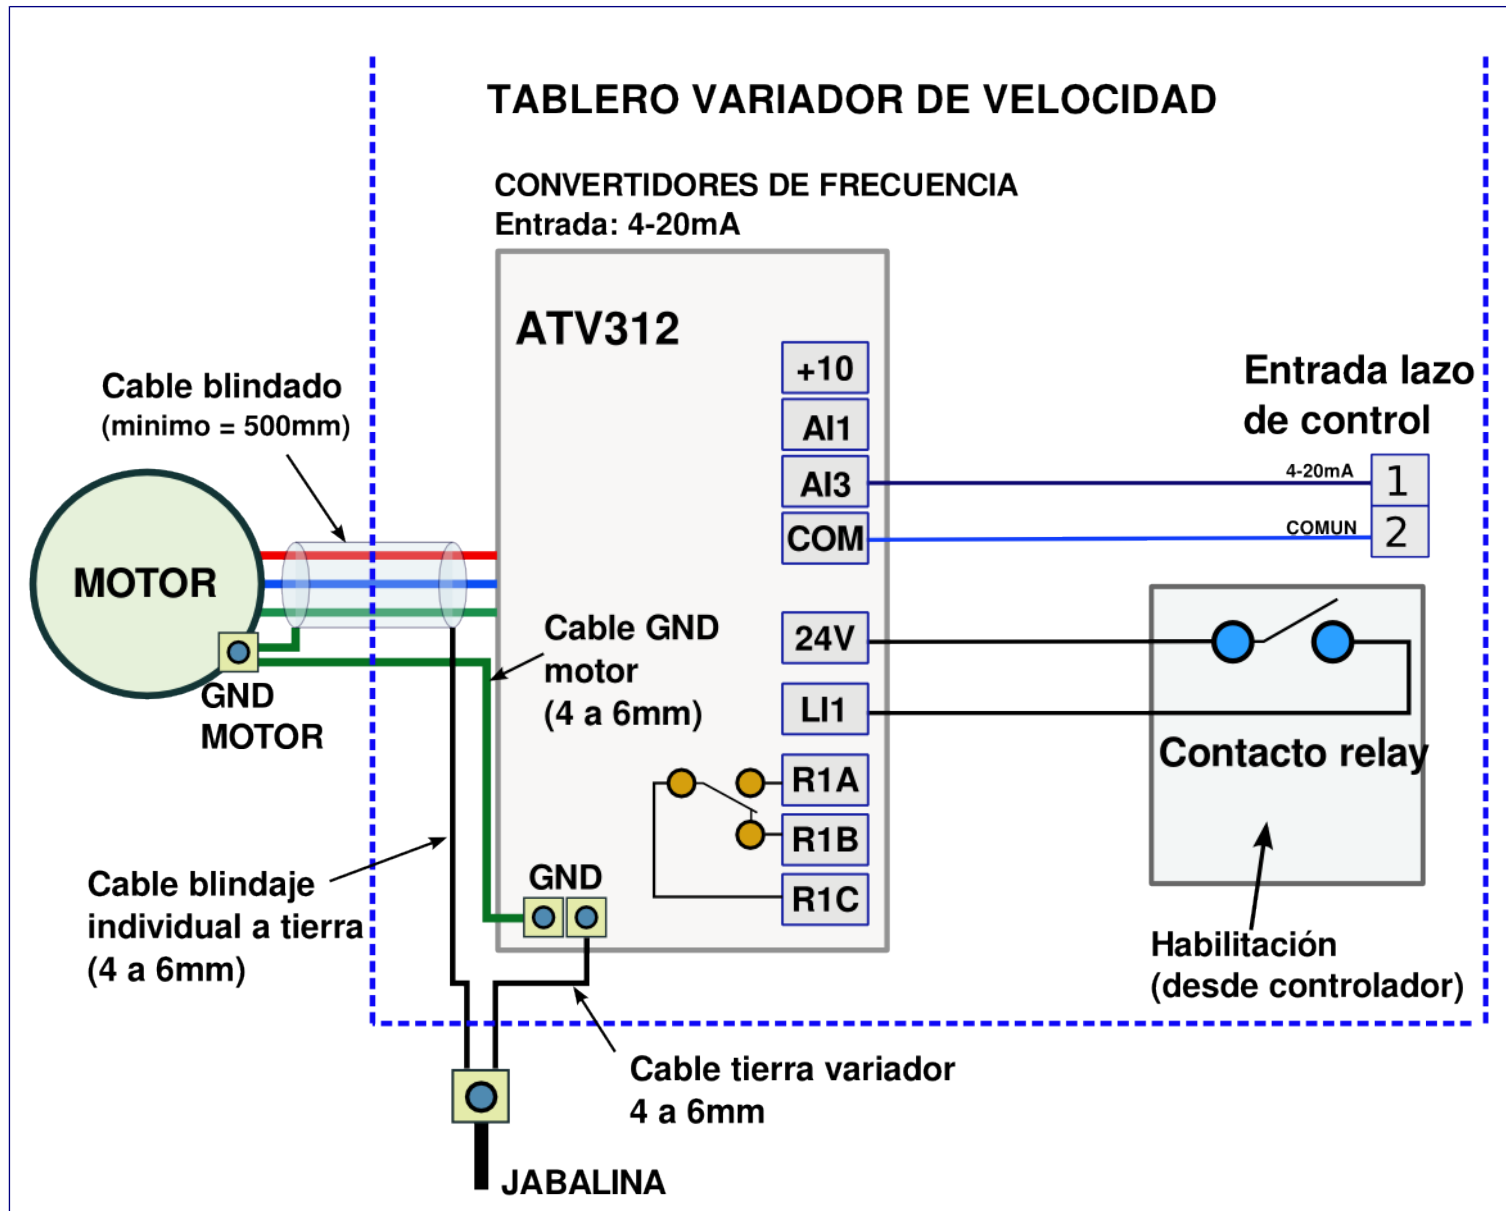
TABLERO VARIADOR DE VELOCIDAD

CONVERTIDORES DE FRECUENCIA
Entrada: 4-20mA

ATV312

+10
AI1
AI3
COM

Entrada lazo de control

4-20mA
1
COMUN
2

Cable blindado
(minimo = 500mm)

MOTOR

GND MOTOR

Cable GND motor
(4 a 6mm)

24V
LI1

Contacto relay

R1A
R1B
R1C

GND

Cable blindaje individual a tierra
(4 a 6mm)

Habilitación
(desde controlador)

Cable tierra variador
4 a 6mm

JABALINA